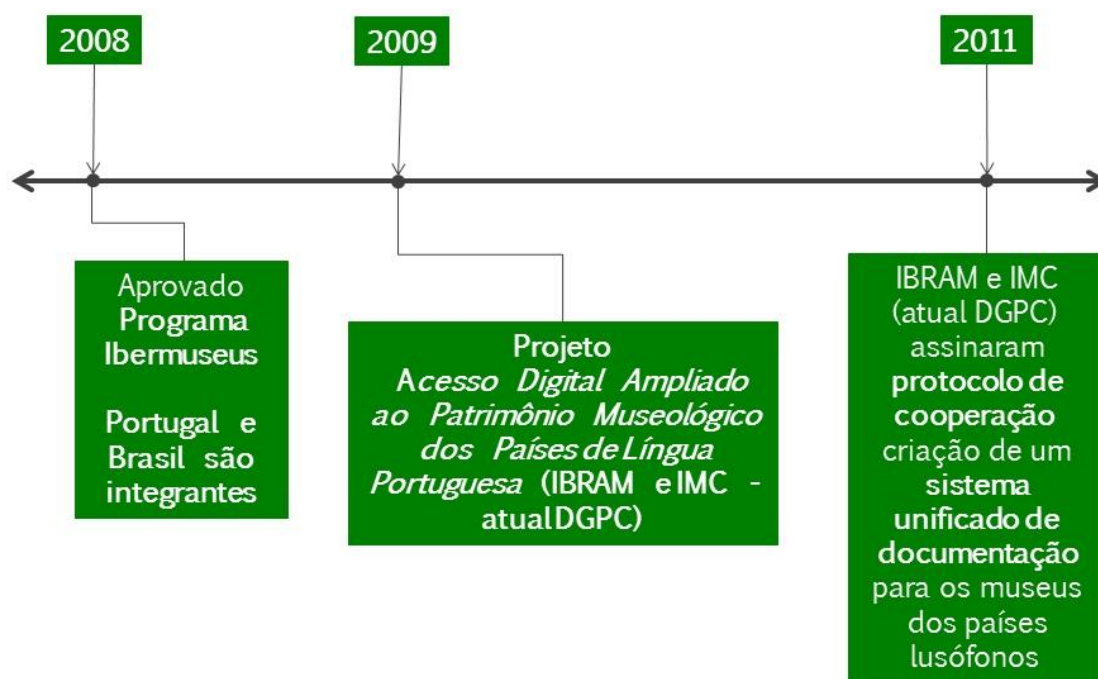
2008

2009

2011

Aprovado Programa Ibermuseus

Portugal e Brasil são integrantes

Projeto
Acesso Digital Ampliado ao Patrimônio Museológico dos Países de Língua Portuguesa (IBRAM e IMC - atual DGPC)

IBRAM e IMC (atual DGPC) assinaram protocolo de cooperação criação de um sistema unificado de documentação para os museus dos países lusófonos